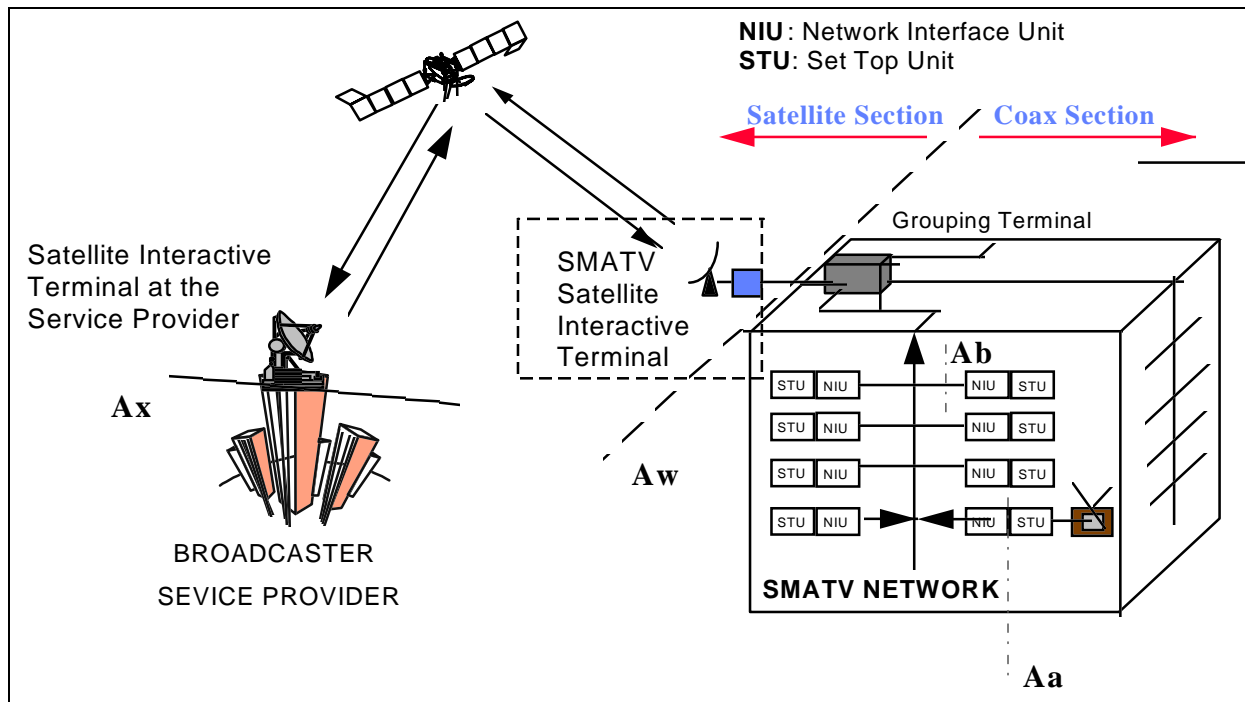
**NIU**: Network Interface Unit
**STU**: Set Top Unit

Satellite Section Coax Section

Grouping Terminal

Satellite Interactive Terminal at the Service Provider

SMATV Satellite Interactive Terminal

Ab

Ax

| STU | NIU | NIU | STU |
|---|---|---|---|
| STU | NIU | NIU | STU |
| STU | NIU | NIU | STU |
| STU | NIU | NIU | STU |

Aw

BROADCASTER

SEVICE PROVIDER

SMATV NETWORK

Aa